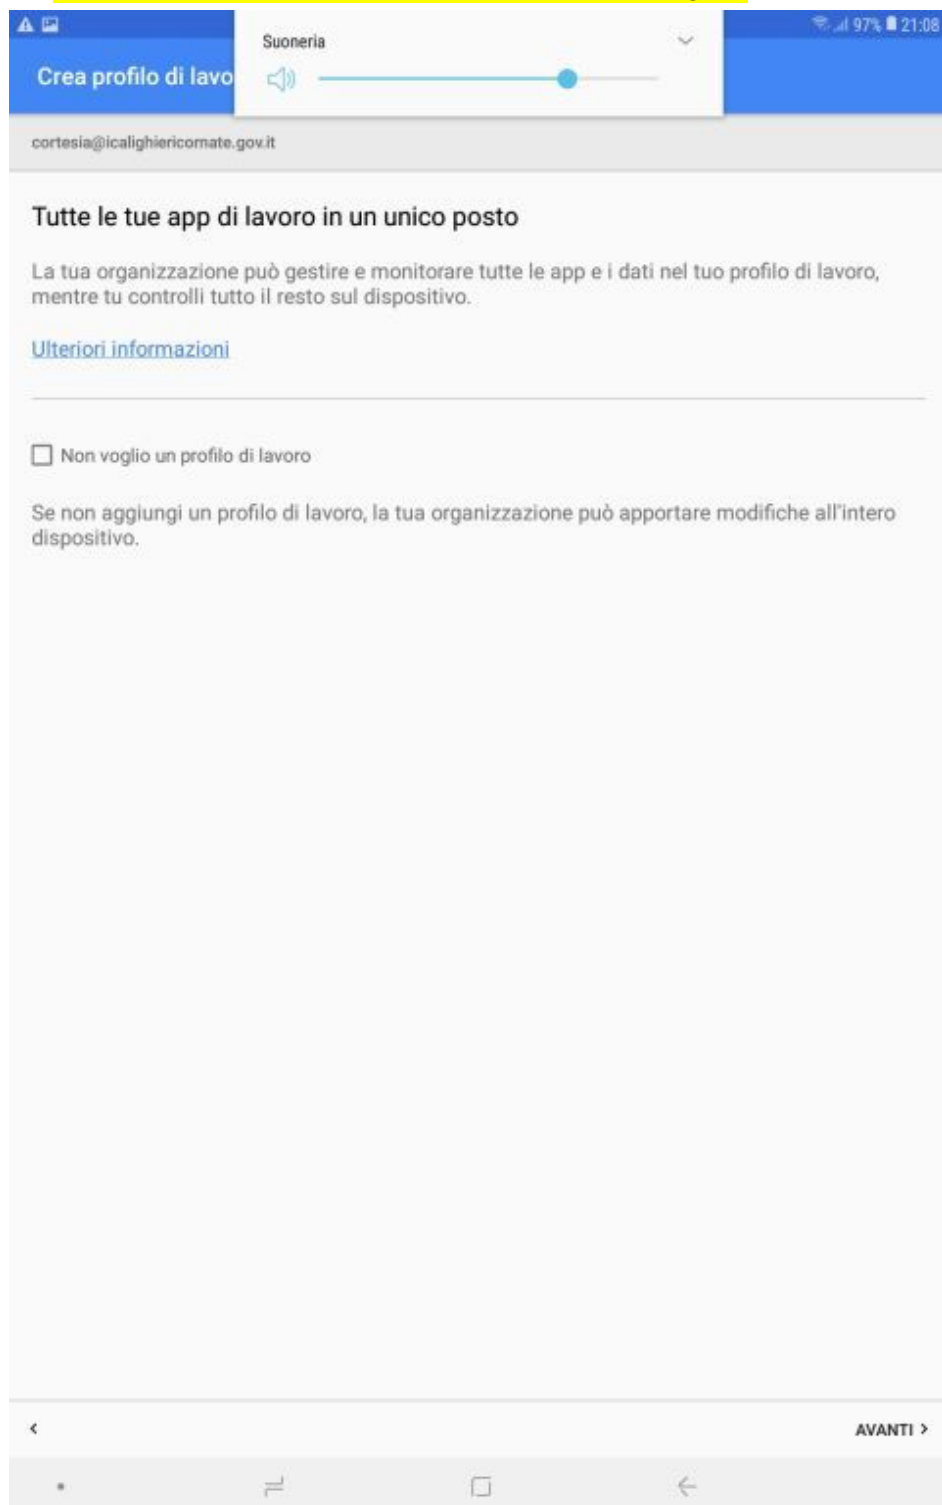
97% 21:08

Suoneria

Crea profilo di lavo

cortesia@icalighiericomate.gov.it

Tutte le tue app di lavoro in un unico posto

La tua organizzazione può gestire e monitorare tutte le app e i dati nel tuo profilo di lavoro, mentre tu controlli tutto il resto sul dispositivo.

Ulteriori informazioni

Non voglio un profilo di lavoro

Se non aggiungi un profilo di lavoro, la tua organizzazione può apportare modifiche all'intero dispositivo.

<

AVANTI >